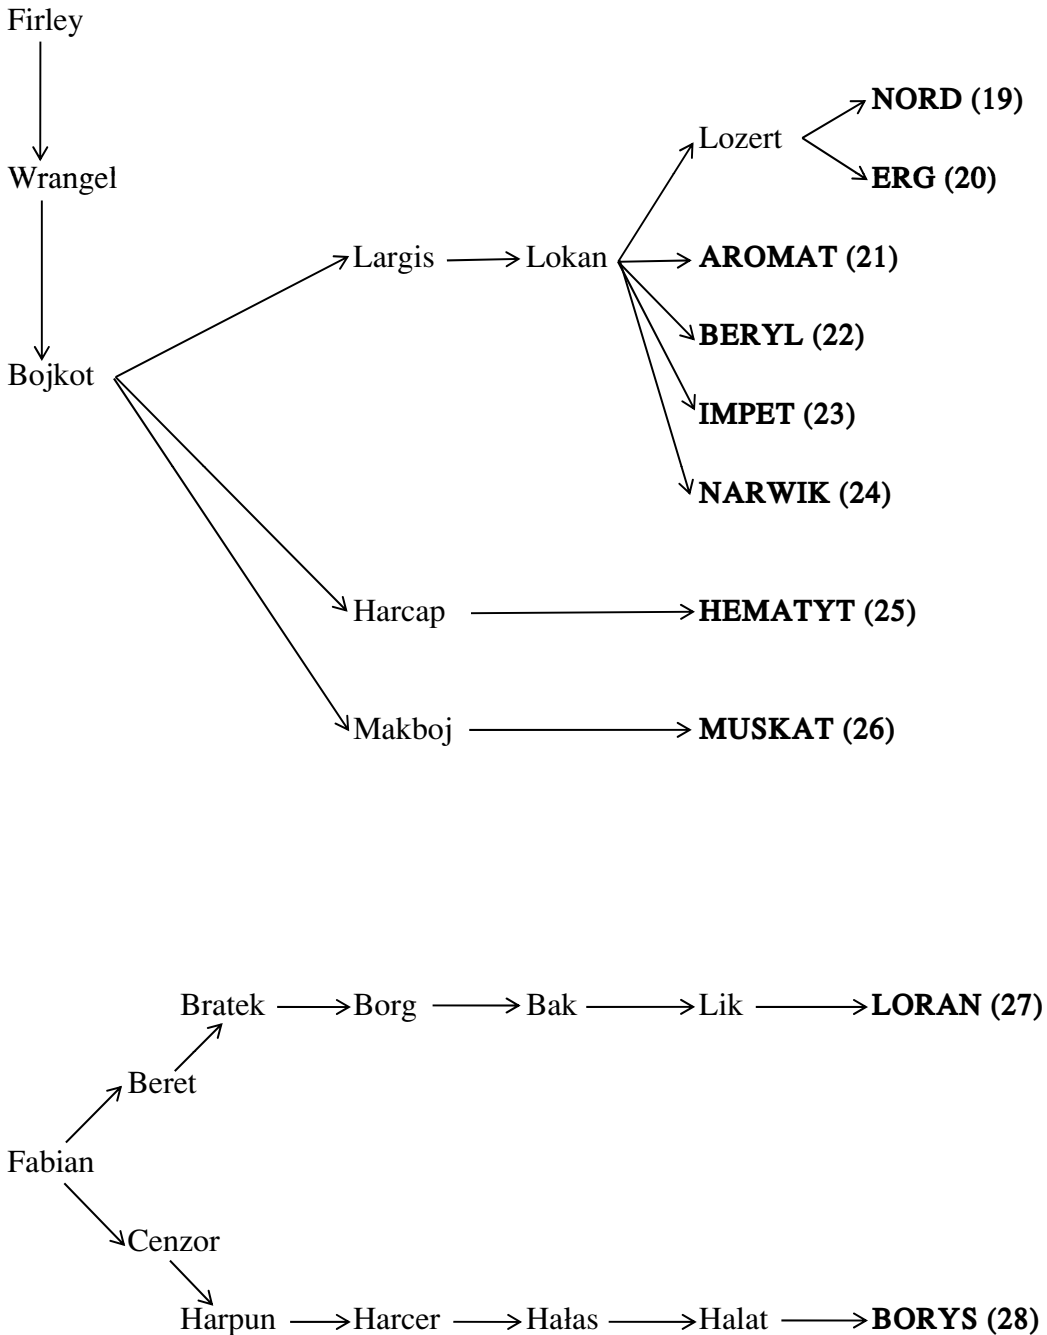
Firley

Wrangel

Bojkot

Largis

Lokan

Lozert

**NORD (19)**

**ERG (20)**

**AROMAT (21)**

**BERYL (22)**

**IMPET (23)**

**NARWIK (24)**

Harcap

**HEMATYT (25)**

Makboj

**MUSKAT (26)**

Fabian

Beret

Bratek

Borg

Bak

Lik

**LORAN (27)**

Cenzor

Harpun

Harcer

Hałas

Halat

**BORYS (28)**